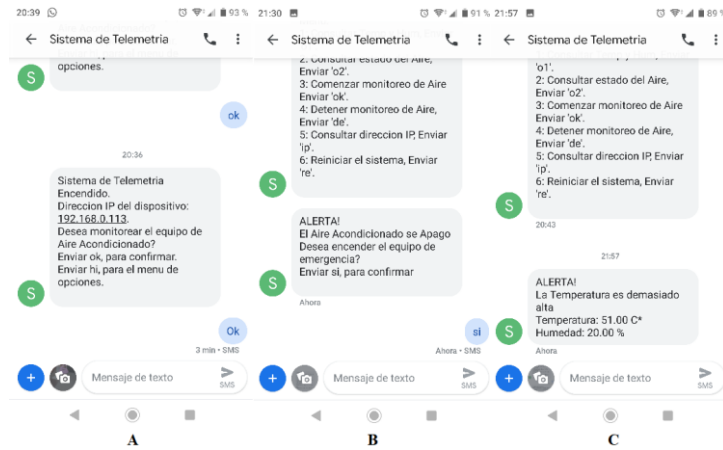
20:39 93 %

← Sistema de Telemetria

opciones.

ok

20:36

Sistema de Telemetria Encendido.
Direccion IP del dispositivo: 192.168.0.113.
Desea monitorear el equipo de Aire Acondicionado?
Enviar ok, para confirmar.
Enviar hi, para el menu de opciones.

Ok

3 min • SMS

Mensaje de texto

SMS

A

21:30 91 %

← Sistema de Telemetria

2: Consultar estado del Aire, Enviar 'o2'.
3: Comenzar monitoreo de Aire Enviar 'ok'.
4: Detener monitoreo de Aire, Enviar 'de'.
5: Consultar direccion IP, Enviar 'ip'.
6: Reiniciar el sistema, Enviar 're'.

ALERTA!
El Aire Acondicionado se Apago
Desea encender el equipo de emergencia?
Enviar si, para confirmar

Ahora

si

Ahora • SMS

Mensaje de texto

SMS

B

21:57 89

← Sistema de Telemetria

'o1'.
2: Consultar estado del Aire, Enviar 'o2'.
3: Comenzar monitoreo de Aire Enviar 'ok'.
4: Detener monitoreo de Aire, Enviar 'de'.
5: Consultar direccion IP, Enviar 'ip'.
6: Reiniciar el sistema, Enviar 're'.

20:43

21:57

ALERTA!
La Temperatura es demasiado alta
Temperatura: 51.00 C*
Humedad: 20.00 %

Ahora

Mensaje de texto

SMS

C